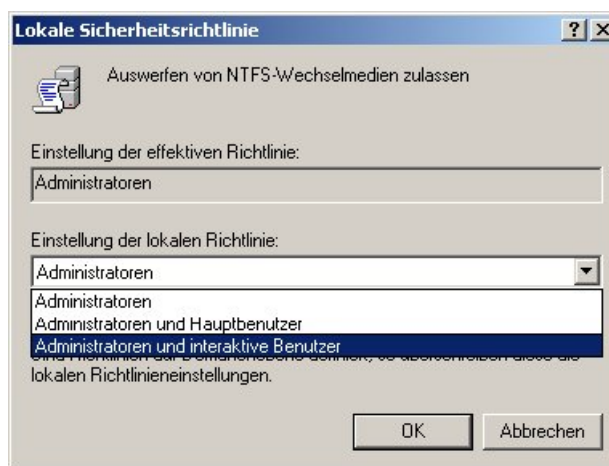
Lokale Sicherheitsrichtlinie

?

×

Auswerfen von NTFS-Wechselmedien zulassen

Einstellung der effektiven Richtlinie:

Administratoren

Einstellung der lokalen Richtlinie:

Administratoren

Administratoren

Administratoren und Hauptbenutzer

Administratoren und interaktive Benutzer

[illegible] lokalen Richtlinieneinstellungen.

OK

Abbrechen